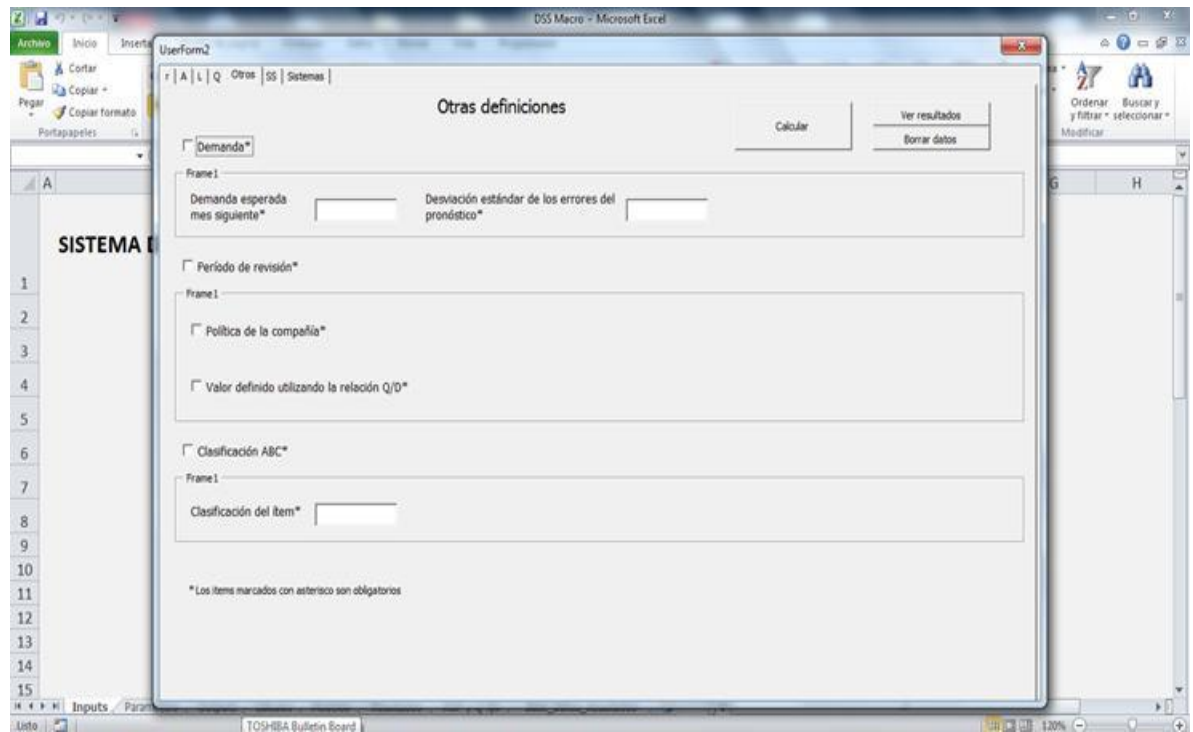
DSS Macro - Microsoft Excel

Archivo Inicio Inserta

Cortar
Copiar
Pegar Copiar formato
Portapapeles

UserForm2

r | A | L | Q | Otros | SS | Sistemas

Otras definiciones

Calcular

Ver resultados

Borrar datos

Demanda*

Frame1

Demanda esperada mes siguiente*

Desviación estándar de los errores del pronóstico*

Período de revisión*

Frame1

Política de la compañía*

Valor definido utilizando la relación Q/D*

Clasificación ABC*

Frame1

Clasificación del ítem*

*Los ítems marcados con asterisco son obligatorios

Ordenar y filtrar
Buscar y seleccionar
Modificar

A
G
H

SISTEMA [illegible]

1
2
3
4
5
6
7
8
9
10
11
12
13
14
15

Inputs Param

Listo

TOSHIBA Bulletin Board

120%